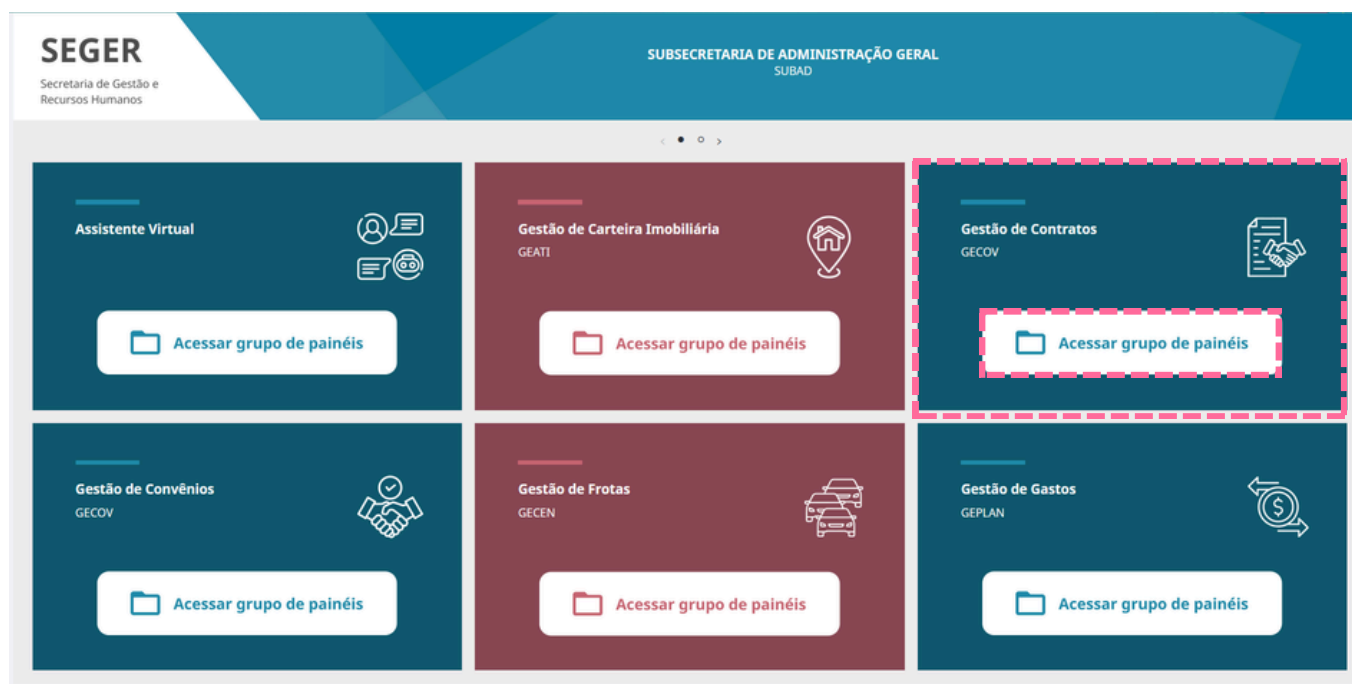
SEGER
Secretaria de Gestão e Recursos Humanos

SUBSECRETARIA DE ADMINISTRAÇÃO GERAL
SUBAD

Assistente Virtual

Acessar grupo de painéis

Gestão de Carteira Imobiliária
GEATI

Acessar grupo de painéis

Gestão de Contratos
GECOV

Acessar grupo de painéis

Gestão de Convênios
GECOV

Acessar grupo de painéis

Gestão de Frotas
GECEN

Acessar grupo de painéis

Gestão de Gastos
GEPLAN

Acessar grupo de painéis